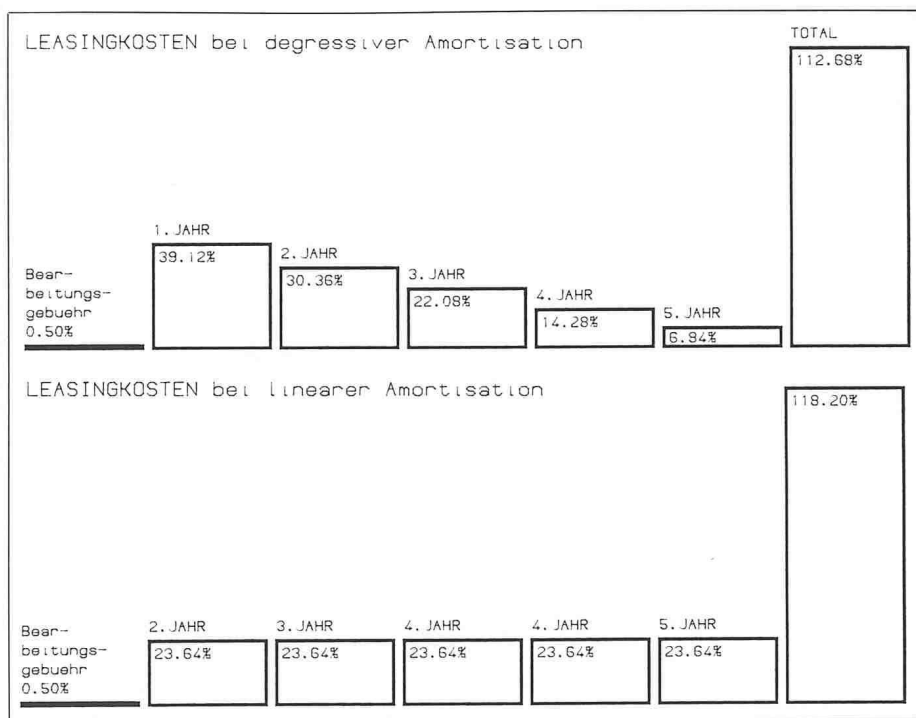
LEASINGKOSTEN bei degressiver Amortisation

TOTAL
112.68%

Bearbeitungsgebuehr 0.50%

1. JAHR
39.12%

2. JAHR
30.36%

3. JAHR
22.08%

4. JAHR
14.28%

5. JAHR
6.94%

LEASINGKOSTEN bei linearer Amortisation

118.20%

Bearbeitungsgebuehr 0.50%

2. JAHR
23.64%

3. JAHR
23.64%

4. JAHR
23.64%

4. JAHR
23.64%

5. JAHR
23.64%